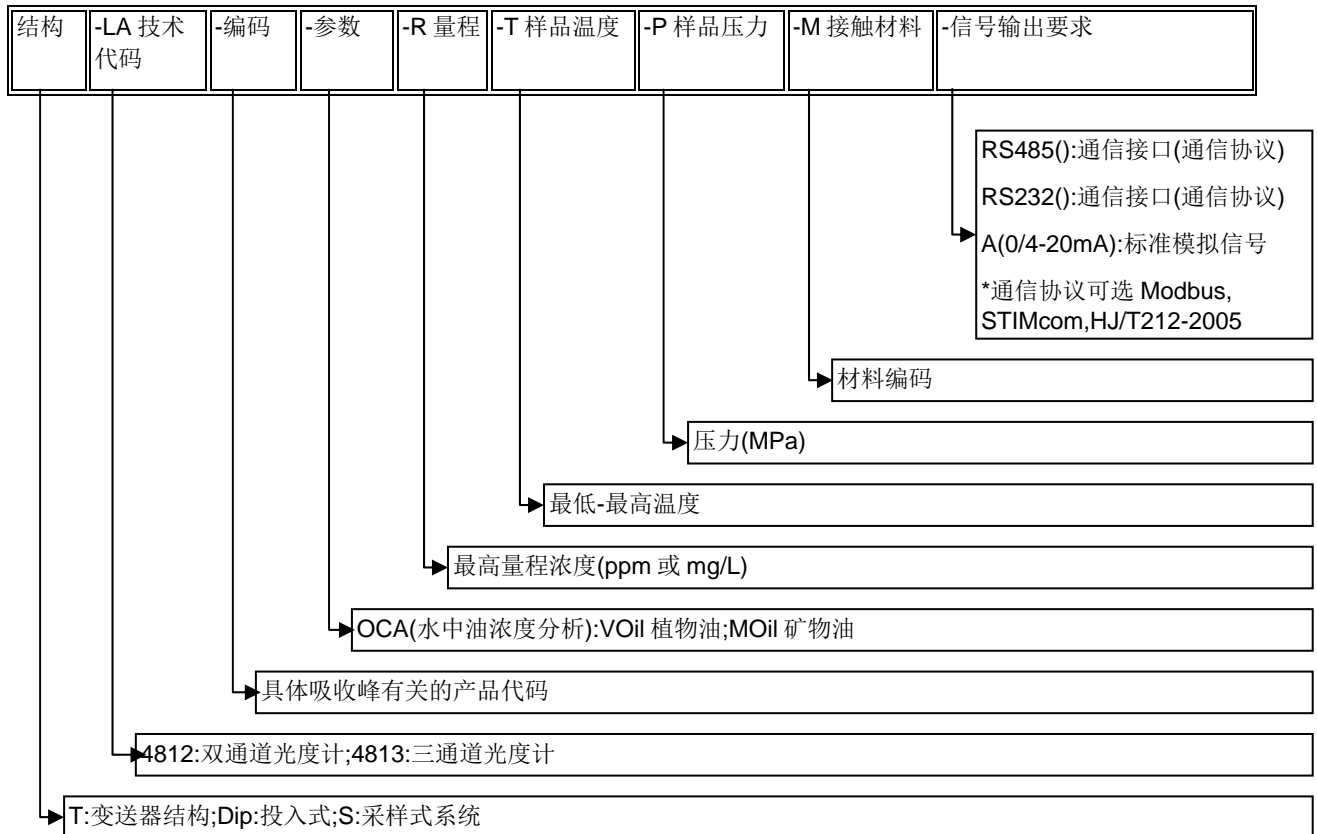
| 结构 | -LA 技术代码 | -编码 | -参数 | -R 量程 | -T 样品温度 | -P 样品压力 | -M 接触材料 | -信号输出要求 |
|---|---|---|---|---|---|---|---|---|

RS485():通信接口(通信协议)

RS232():通信接口(通信协议)

A(0/4-20mA):标准模拟信号

*通信协议可选 Modbus, STIMcom,HJ/T212-2005

材料编码

压力(MPa)

最低-最高温度

最高量程浓度(ppm 或 mg/L)

OCA(水中油浓度分析):VOil 植物油;MOil 矿物油

具体吸收峰有关的产品代码

4812:双通道光度计;4813:三通道光度计

T:变送器结构;Dip:投入式;S:采样式系统